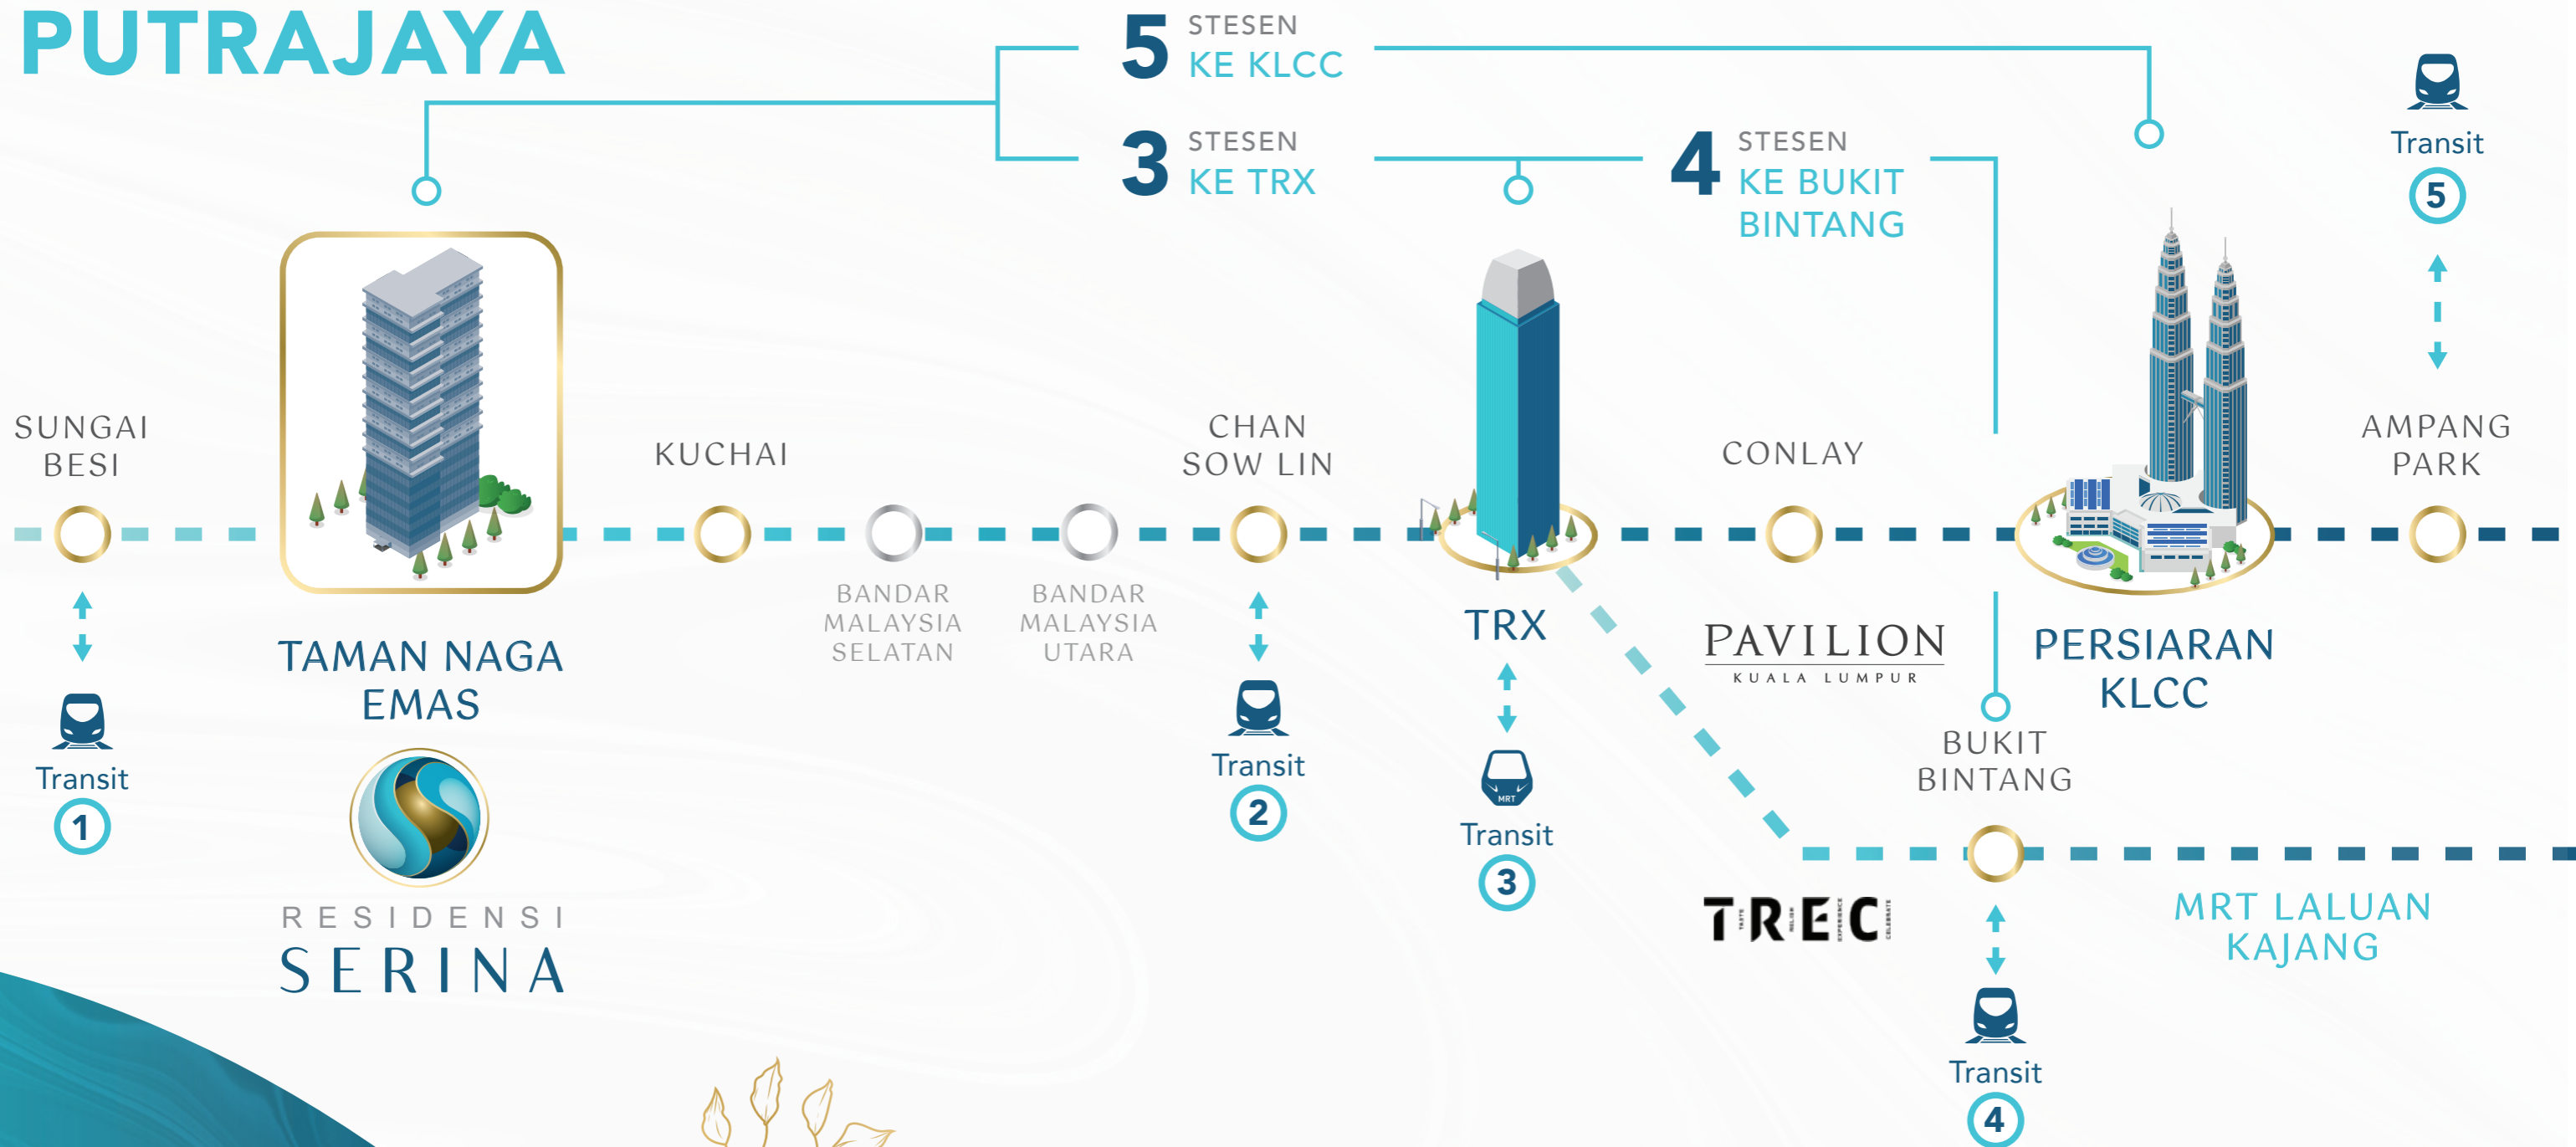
PUTRAJAYA

5 STESEN KE KLCC

3 STESEN KE TRX

4 STESEN KE BUKIT BINTANG

Transit 5

SUNGAI BESI

KUCHAI

CHAN SOW LIN

CONLAY

AMPANG PARK

BANDAR MALAYSIA SELATAN

BANDAR MALAYSIA UTARA

Transit 1

TAMAN NAGA EMAS

RESIDENSI SERINA

Transit 2

TRX

MRT

Transit 3

PAVILION KUALA LUMPUR

PERSIARAN KLCC

BUKIT BINTANG

TREC

MRT LALUAN KAJANG

Transit 4